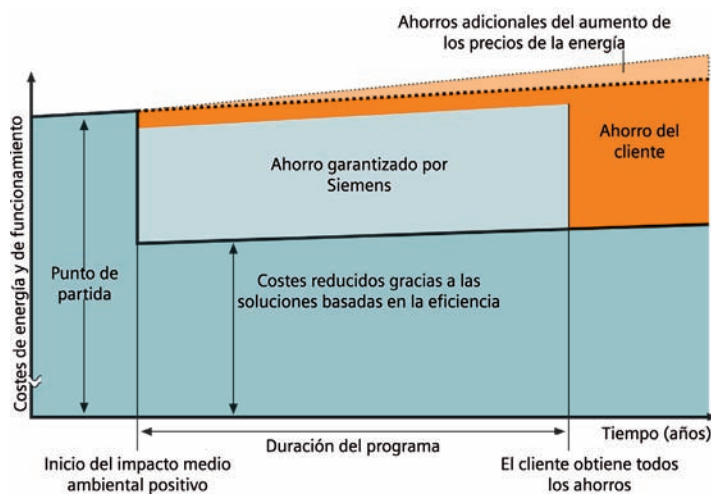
Ahorros adicionales del aumento de los precios de la energía

Costes de energía y de funcionamiento

Ahorro del cliente

Ahorro garantizado por Siemens

Punto de partida

Costes reducidos gracias a las soluciones basadas en la eficiencia

Tiempo (años)

Duración del programa

Inicio del impacto medio ambiental positivo

El cliente obtiene todos los ahorros